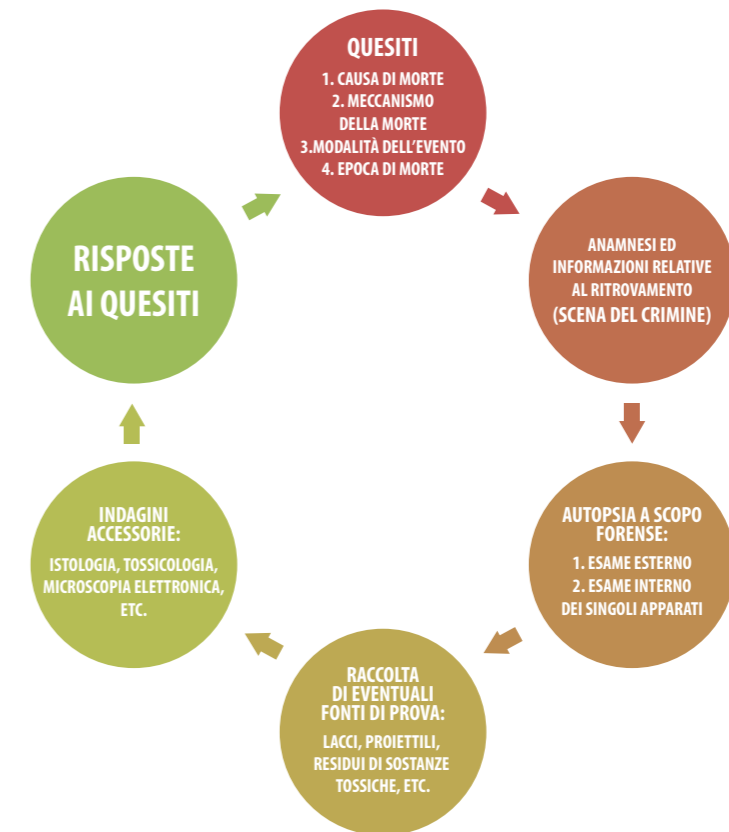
QUESITI
1. CAUSA DI MORTE
2. MECCANISMO DELLA MORTE
3.MODALITÀ DELL'EVENTO
4. EPOCA DI MORTE

ANAMNESI ED INFORMAZIONI RELATIVE AL RITROVAMENTO
(SCENA DEL CRIMINE)

AUTOPSIA A SCOPO FORENSE:
1. ESAME ESTERNO
2. ESAME INTERNO DEI SINGOLI APPARATI

RACCOLTA DI EVENTUALI FONTI DI PROVA:
LACCI, PROIETTILI, RESIDUI DI SOSTANZE TOSSICHE, ETC.

INDAGINI ACCESSORIE:
ISTOLOGIA, TOSSICOLOGIA, MICROSCOPIA ELETTRONICA, ETC.

RISPOSTE AI QUESITI